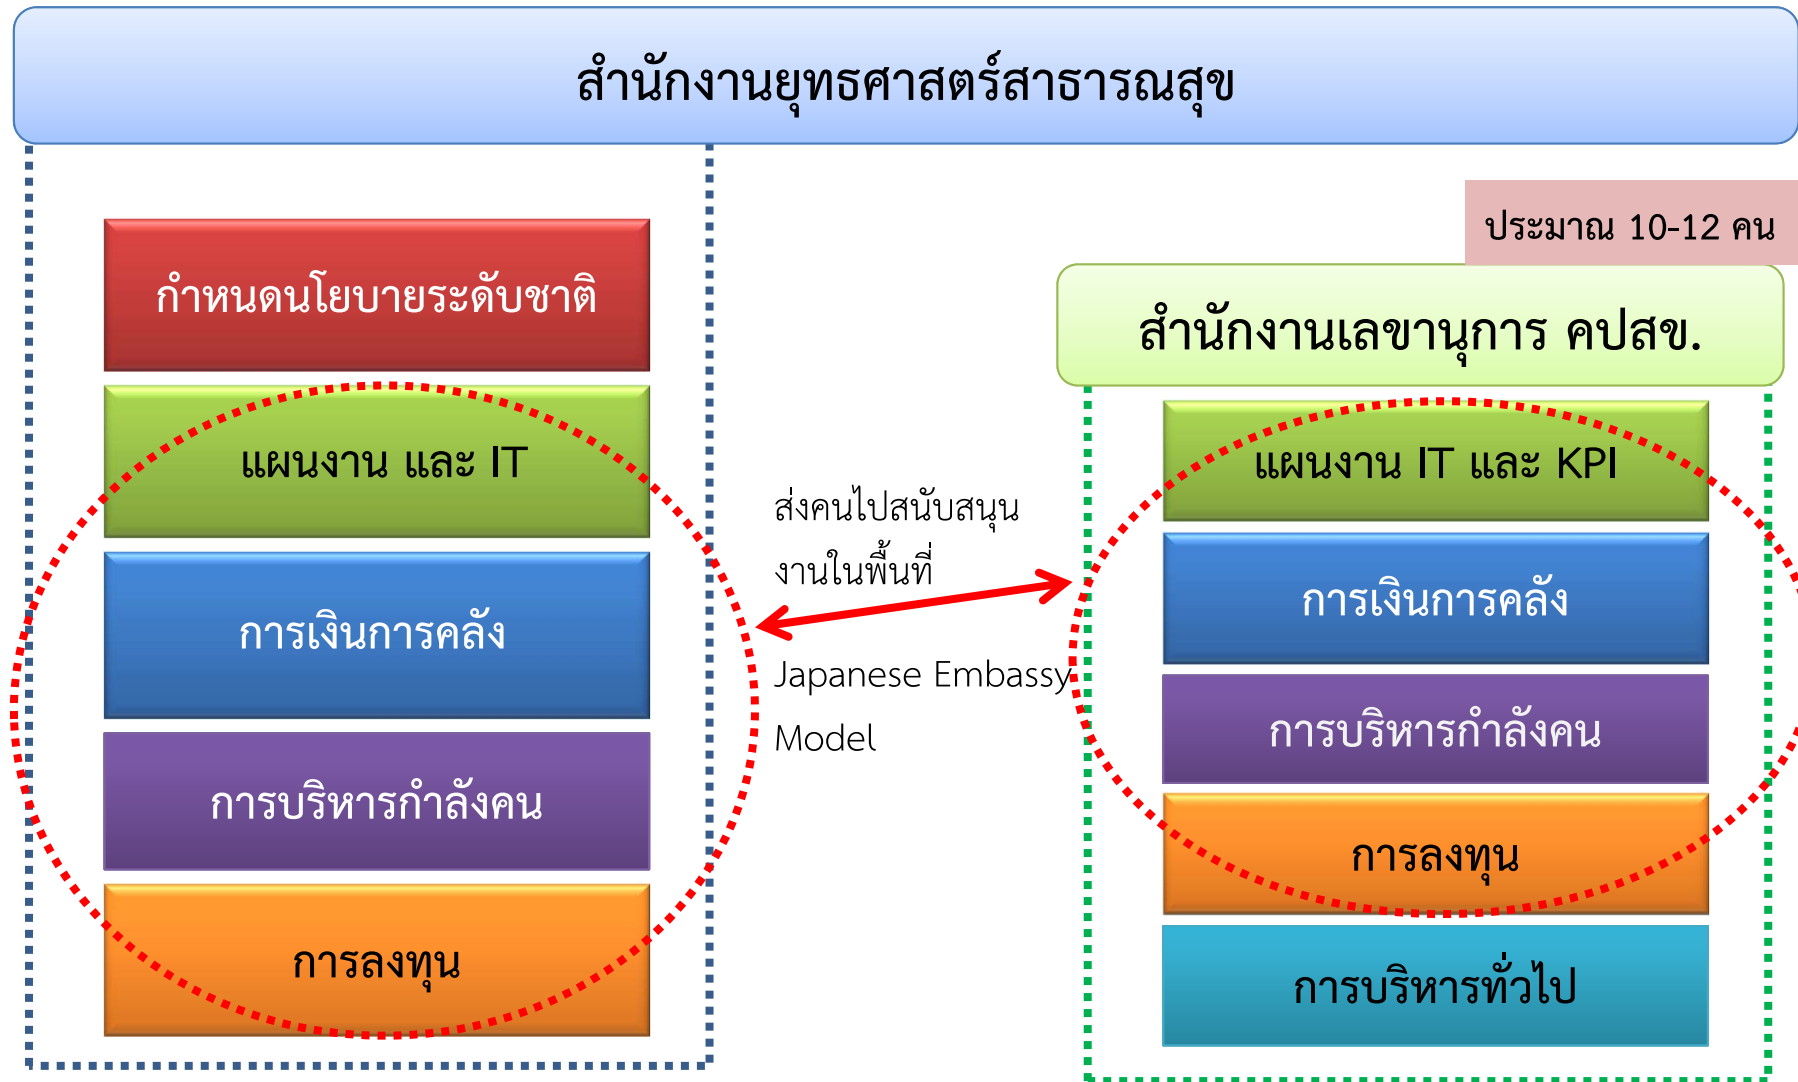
สำนักงานยุทธศาสตร์สาธารณสุข

กำหนดนโยบายระดับชาติ

แผนงาน และ IT

การเงินการคลัง

การบริหารกำลังคน

การลงทุน

ส่งคนไปสนับสนุนงานในพื้นที่

Japanese Embassy Model

ประมาณ 10-12 คน

สำนักงานเลขานุการ คปสข.

แผนงาน IT และ KPI

การเงินการคลัง

การบริหารกำลังคน

การลงทุน

การบริหารทั่วไป